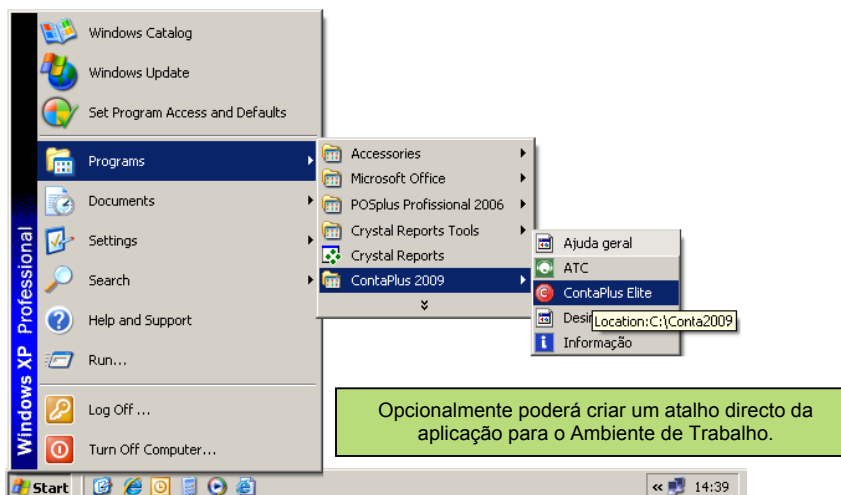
Windows XP Professional

Windows Catalog

Windows Update

Set Program Access and Defaults

Programs

Documents

Settings

Search

Help and Support

Run...

Log Off ...

Turn Off Computer...

Accessories

Microsoft Office

POSplus Profissional 2006

Crystal Reports Tools

Crystal Reports

ContaPlus 2009

Ajuda geral

ATC

ContaPlus Elite

Desi

Location:C:\Conta2009

Informação

Opcionalmente poderá criar um atalho directo da aplicação para o Ambiente de Trabalho.

Start

14:39